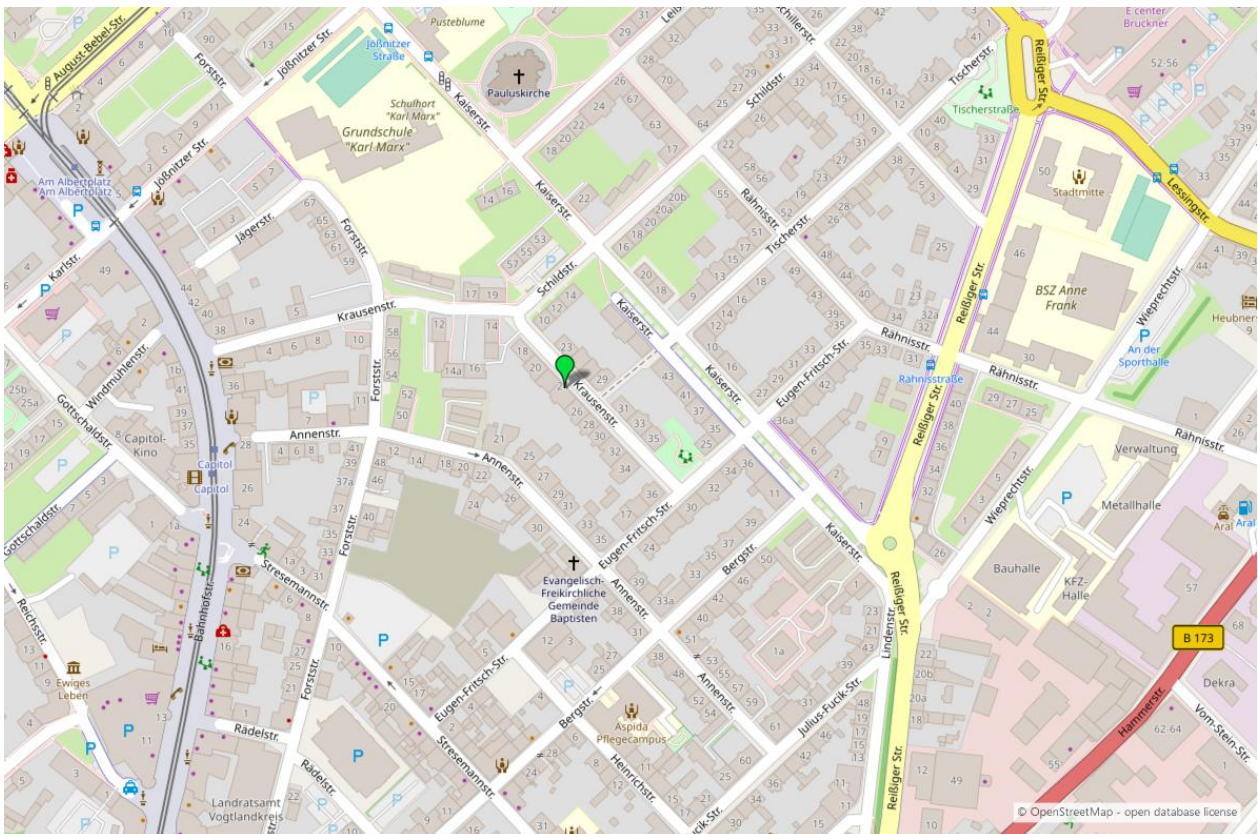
Pusteblume
Joßnitzer Straße
Pauluskirche
Schulhort "Karl Marx"
Grundschule "Karl Marx"
August-Bebel-Str.
Forststr.
Joßnitzer Str.
Kaiserstr.
Schildstr.
Schillerstr.
Tischerstr.
Reißiger Str.
E center Bruckner
Tischerstraße
Stadtmitte
Lessingstr.
Am Albertplatz
Am Albertplatz
Karlstr.
Jägerstr.
Rähnisstr.
Eugen-Fritsch-Str.
BSZ Anne Frank
Wieprechtstr.
Heubner
An der Sporthalle
Krausenstr.
Windmühlenstr.
Gottschaldstr.
Rähnisstraße
Rähnisstr.
Capitol-Kino
Capitol
Capitol
Annenstr.
Verwaltung
Metallhalle
Aral
Aral
Bauhalle
KFZ-Halle
Evangelisch-Freikirchliche Gemeinde Baptisten
Bergstr.
Stresemannstr.
Reichsstr.
Bahnhofstr.
Ewiges Leben
Lindenstr.
B 173
Dekra
Hammerstr.
Vom-Stein-Str.
Julius-Fucik-Str.
Aspida Pflegecampus
Heinrichstr.
Rädelstr.
Rädelstr.
Landratsamt Vogtlandkreis
© OpenStreetMap - open database license